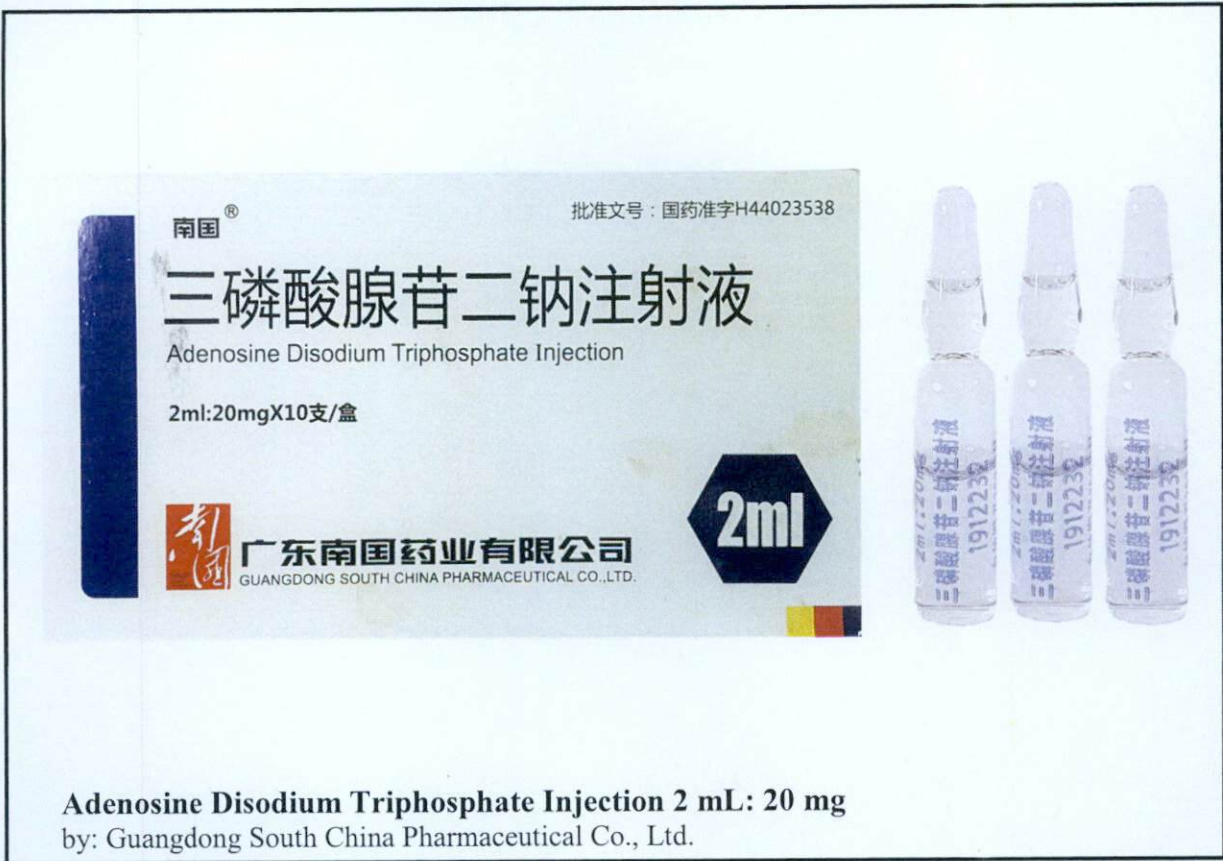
南国®

批准文号：国药准字H44023538

三磷酸腺苷二钠注射液

Adenosine Disodium Triphosphate Injection

2ml:20mgX10支/盒

2ml

广东南国药业有限公司
GUANGDONG SOUTH CHINA PHARMACEUTICAL CO.,LTD.

三磷酸腺苷二钠注射液 2ml:20mg 1912232

三磷酸腺苷二钠注射液 2ml:20mg 1912232

三磷酸腺苷二钠注射液 2ml:20mg 1912232

Adenosine Disodium Triphosphate Injection 2 mL: 20 mg
by: Guangdong South China Pharmaceutical Co., Ltd.